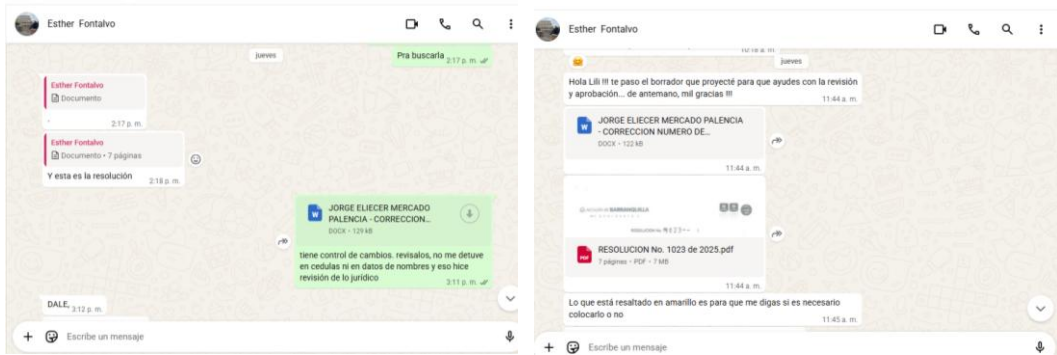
Esther Fontalvo

jueves

Pra buscarla 2:17 p. m.

Esther Fontalvo
Documento

2:17 p. m.

Esther Fontalvo
Documento • 7 páginas

Y esta es la resolución 2:18 p. m.

JORGE ELIECER MERCADO PALENCIA - CORRECCION...
DOCX • 129 kB

tiene control de cambios. revisalos, no me detuve en cedulas ni en datos de nombres y eso hice revisión de lo jurídico
3:11 p. m.

DALE, 3:12 p. m.

Escribe un mensaje

Esther Fontalvo

jueves

Hola Lili !!! te paso el borrador que proyecté para que ayudes con la revisión y aprobación... de antemano, mil gracias !!!
11:44 a. m.

JORGE ELIECER MERCADO PALENCIA - CORRECCION NUMERO DE...
DOCX • 122 kB

11:44 a. m.

BARRANQUILLA

RESOLUCION No. 1023 de 2025.pdf
7 páginas • PDF • 7 MB

11:44 a. m.

Lo que está resaltado en amarillo es para que me digas si es necesario colocarlo o no
11:45 a. m.

Escribe un mensaje